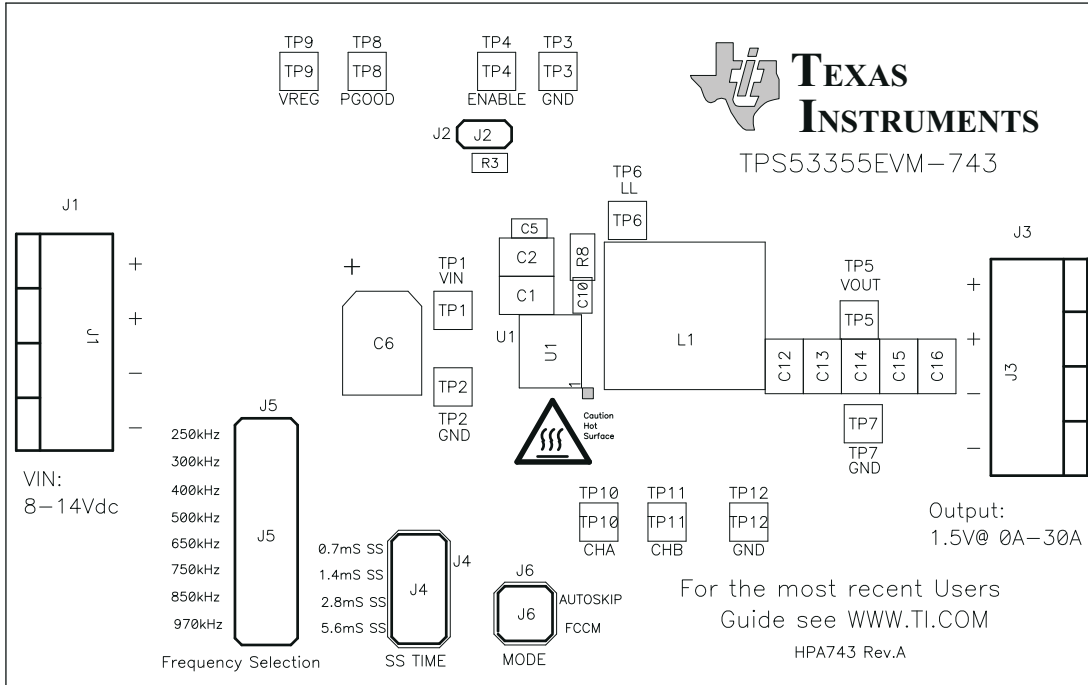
TP9
TP9
VREG

TP8
TP8
PGOOD

TP4
TP4
ENABLE

TP3
TP3
GND

J2
J2
R3

TEXAS
INSTRUMENTS
TPS53355EVM−743

J1

J1

+
+
−
−

VIN:
8−14Vdc

+
C6

TP1
VIN
TP1

TP2
TP2
GND

C5
C2
C1
R8
C10
U1
U1
1

Caution
Hot
Surface

TP6
LL
TP6

L1

TP5
VOUT
TP5

C12
C13
C14
C15
C16

TP7
TP7
GND

J3
+
+
−
−
J3

Output:
1.5V@ 0A−30A

J5
250kHz
300kHz
400kHz
500kHz
650kHz
750kHz
850kHz
970kHz
J5
Frequency Selection

0.7mS SS
1.4mS SS
2.8mS SS
5.6mS SS
J4
J4
SS TIME

J6
J6
AUTOSKIP
FCCM
MODE

TP10
TP10
CHA

TP11
TP11
CHB

TP12
TP12
GND

For the most recent Users
Guide see WWW.TI.COM

HPA743 Rev.A